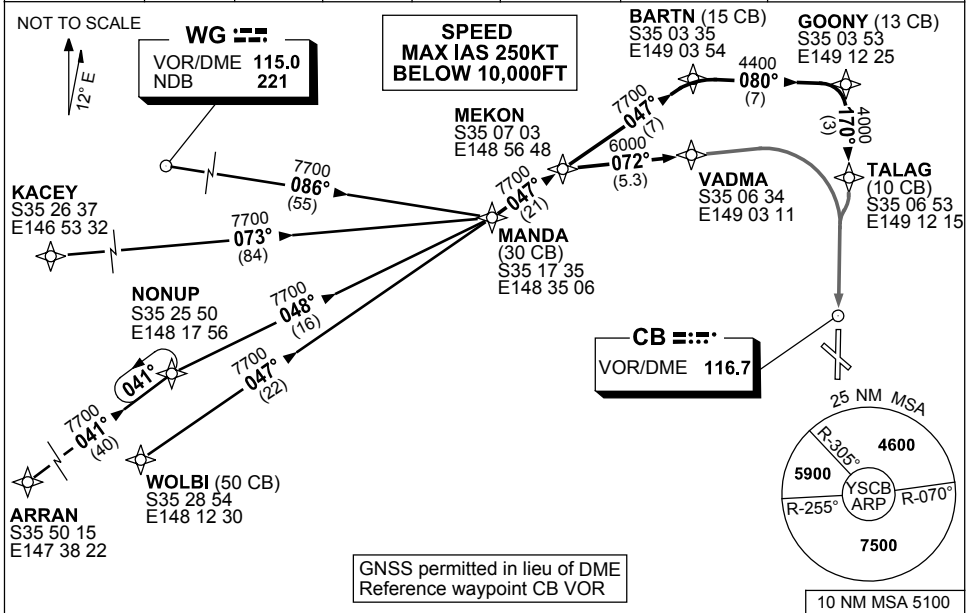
NOT TO SCALE

12° E

WG
VOR/DME 115.0
NDB 221

SPEED
MAX IAS 250KT
BELOW 10,000FT

BARTN (15 CB)
S35 03 35
E149 03 54

GOONY (13 CB)
S35 03 53
E149 12 25

4400
080°
(7)

4000
170°
(3)

7700
047°
(7)

MEKON
S35 07 03
E148 56 48

6000
072°
(5.3)

TALAG
(10 CB)
S35 06 53
E149 12 15

7700
086°
(55)

7700
047°
(21)

VADMA
S35 06 34
E149 03 11

KACEY
S35 26 37
E146 53 32

7700
073°
(84)

MANDA
(30 CB)
S35 17 35
E148 35 06

NONUP
S35 25 50
E148 17 56

7700
048°
(16)

CB
VOR/DME 116.7

041°

7700
047°
(22)

7700
041°
(40)

25 NM MSA
R-305°
4600
5900
YSCB
ARP
R-255°
R-070°
7500

ARRAN
S35 50 15
E147 38 22

WOLBI (50 CB)
S35 28 54
E148 12 30

GNSS permitted in lieu of DME
Reference waypoint CB VOR

10 NM MSA 5100